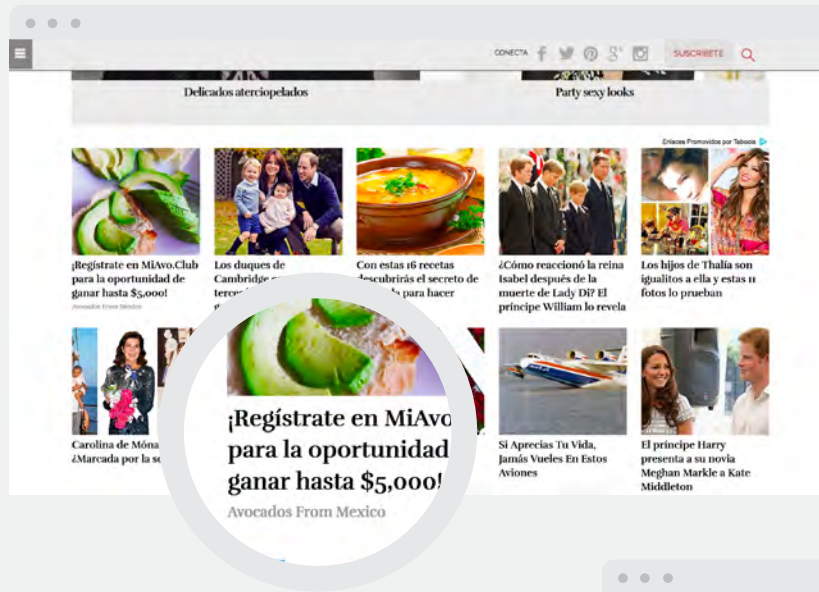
CONECTA SUSCRÍBETE

Delicados aterciopelados

Party sexy looks

Enlaces Promovidos por Taboola

¡Regístrate en MiAvo.Club para la oportunidad de ganar hasta $5,000!
Avocados From Mexico

Los duques de Cambridge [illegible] terce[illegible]

Con estas 16 recetas descubrirás el secreto de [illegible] para hacer

¿Cómo reaccionó la reina Isabel después de la muerte de Lady Di? El príncipe William lo revela

Los hijos de Thalía son igualitos a ella y estas 11 fotos lo prueban

Carolina de Móna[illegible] ¿Marcada por la s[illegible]

Si Aprecias Tu Vida, Jamás Vueles En Estos Aviones

El príncipe Harry presenta a su novia Meghan Markle a Kate Middleton

¡Regístrate en MiAvo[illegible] para la oportunidad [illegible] ganar hasta $5,000!
Avocados From Mexico